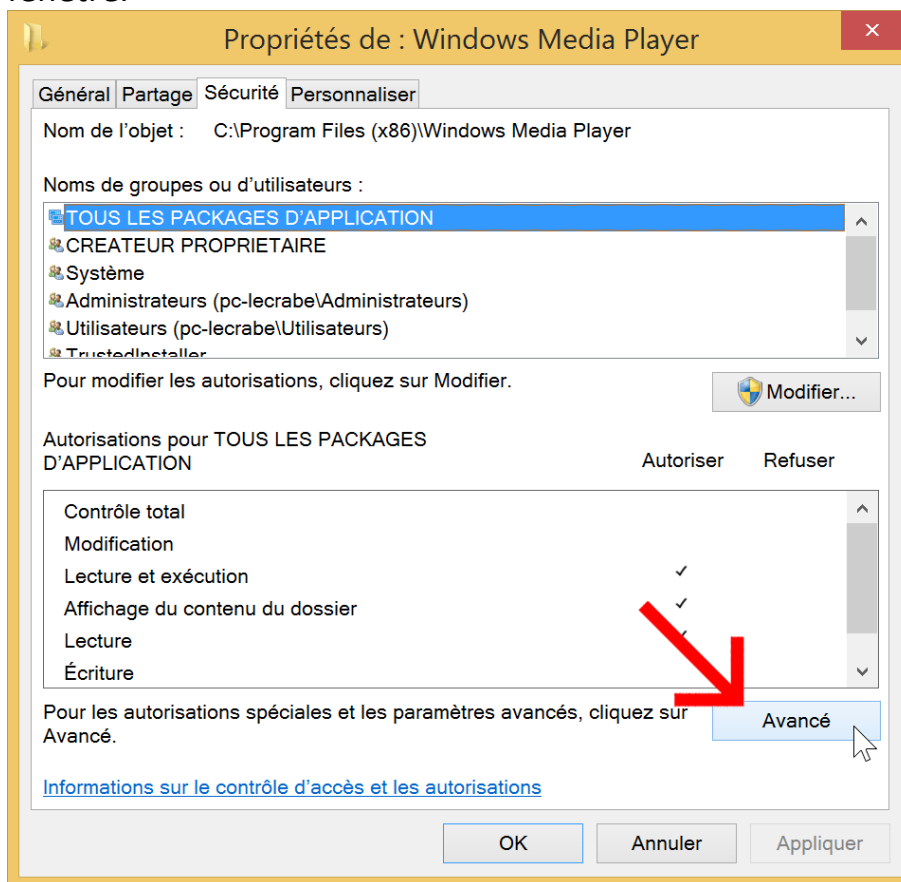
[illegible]

Propriétés de : Windows Media Player

Général | Partage | Sécurité | Personnaliser

Nom de l'objet : C:\Program Files (x86)\Windows Media Player

Noms de groupes ou d'utilisateurs :

TOUS LES PACKAGES D'APPLICATION
CREATEUR PROPRIETAIRE
Système
Administrateurs (pc-lecrabe\Administrateurs)
Utilisateurs (pc-lecrabe\Utilisateurs)
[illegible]

Pour modifier les autorisations, cliquez sur Modifier.

Modifier...

Autorisations pour TOUS LES PACKAGES D'APPLICATION

| | Autoriser | Refuser |
|---|---|---|
| Contrôle total | | |
| Modification | | |
| Lecture et exécution | ✓ | |
| Affichage du contenu du dossier | ✓ | |
| Lecture | ✓ | |
| Écriture | | |

Pour les autorisations spéciales et les paramètres avancés, cliquez sur Avancé.

Avancé

Informations sur le contrôle d'accès et les autorisations

OK | Annuler | Appliquer